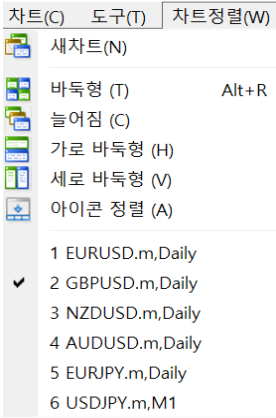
차트(C) 도구(T) 차트정렬(W)

새차트(N)

바둑형 (T) Alt+R
늘어짐 (C)
가로 바둑형 (H)
세로 바둑형 (V)
아이콘 정렬 (A)

1 EURUSD.m,Daily
✔ 2 GBPUSD.m,Daily
3 NZDUSD.m,Daily
4 AUDUSD.m,Daily
5 EURJPY.m,Daily
6 USDJPY.m,M1